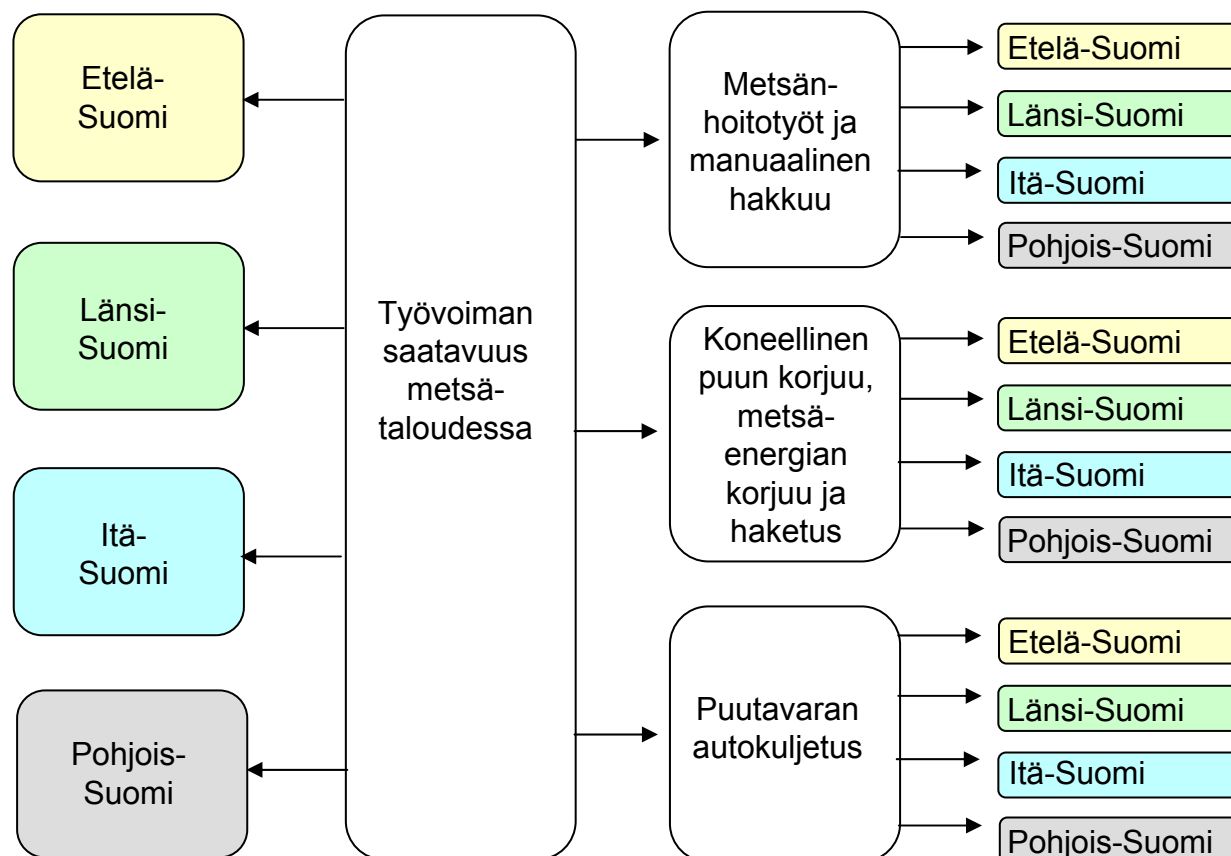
Etelä-Suomi

Länsi-Suomi

Itä-Suomi

Pohjois-Suomi

Työvoiman saatavuus metsätaloudessa

Metsänhoitotyöt ja manuaalinen hakkuu

Etelä-Suomi
Länsi-Suomi
Itä-Suomi
Pohjois-Suomi

Koneellinen puun korjuu, metsäenergian korjuu ja haketus

Etelä-Suomi
Länsi-Suomi
Itä-Suomi
Pohjois-Suomi

Puutavaran autokuljetus

Etelä-Suomi
Länsi-Suomi
Itä-Suomi
Pohjois-Suomi